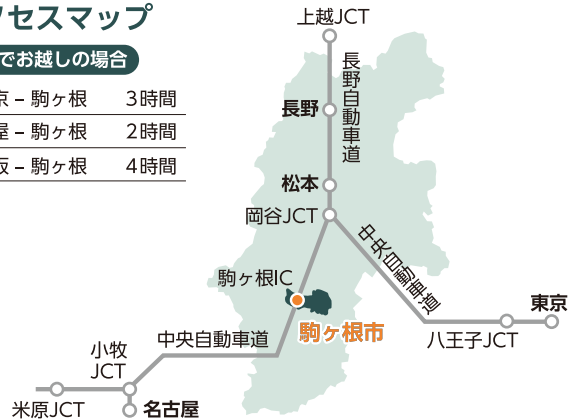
セスマップ

でお越しの場合

京 – 駒ヶ根　3時間
屋 – 駒ヶ根　2時間
阪 – 駒ヶ根　4時間

上越JCT
長野自動車道
長野
松本
岡谷JCT
中央自動車道
駒ヶ根IC
駒ヶ根市
東京
八王子JCT
中央自動車道
小牧JCT
米原JCT
名古屋